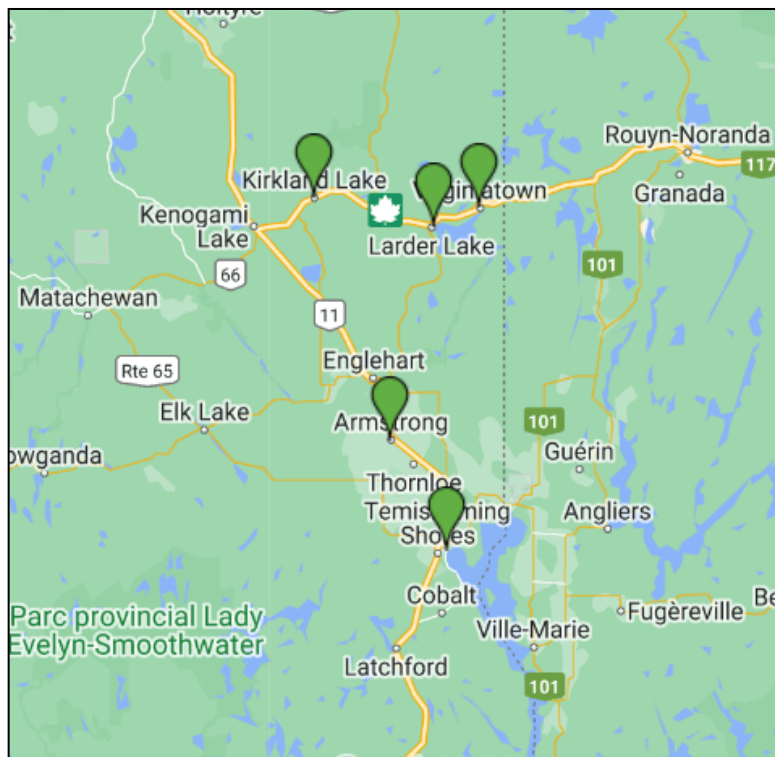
Holtyre
Rouyn-Noranda
117
Kirkland Lake
Virginiatown
Granada
Kenogami Lake
Larder Lake
66
101
Matachewan
11
Englehart
Rte 65
Elk Lake
Armstrong
101
Guérin
owganda
Thornloe
Temiskaming Shores
Angliers
Cobalt
Parc provincial Lady Evelyn-Smoothwater
Fugèreville
Be
Ville-Marie
Latchford
101